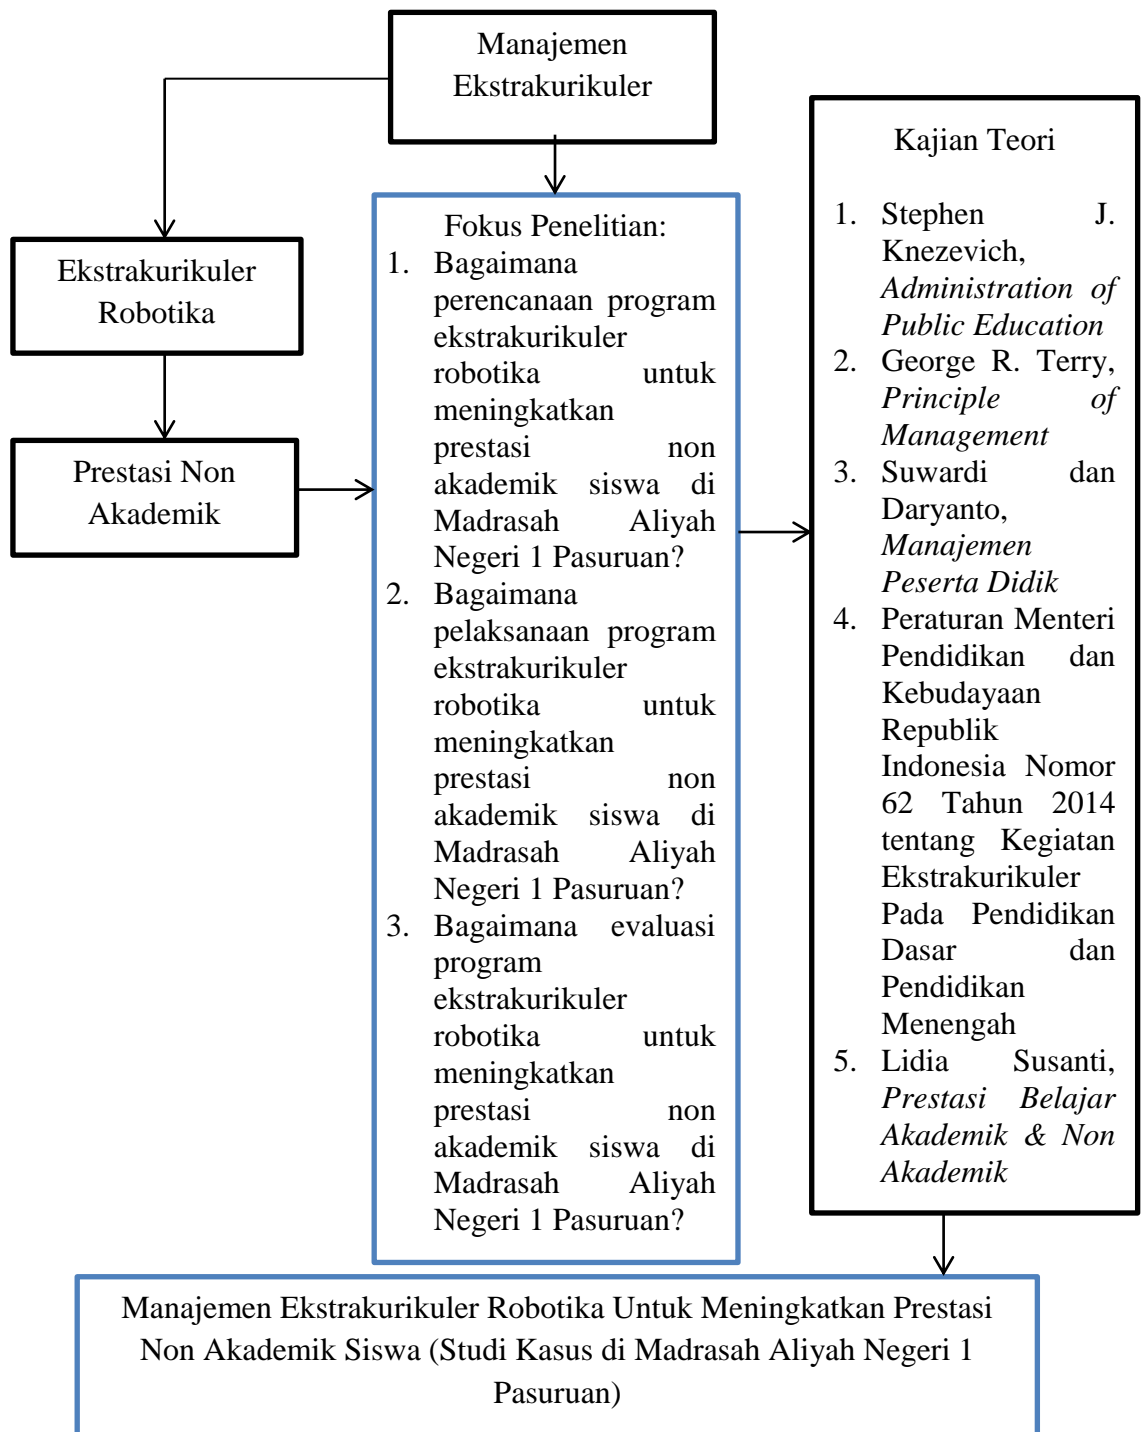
Manajemen Ekstrakurikuler

Ekstrakurikuler Robotika

Prestasi Non Akademik

Fokus Penelitian:
1. Bagaimana perencanaan program ekstrakurikuler robotika untuk meningkatkan prestasi non akademik siswa di Madrasah Aliyah Negeri 1 Pasuruan?
2. Bagaimana pelaksanaan program ekstrakurikuler robotika untuk meningkatkan prestasi non akademik siswa di Madrasah Aliyah Negeri 1 Pasuruan?
3. Bagaimana evaluasi program ekstrakurikuler robotika untuk meningkatkan prestasi non akademik siswa di Madrasah Aliyah Negeri 1 Pasuruan?

Kajian Teori
1. Stephen J. Knezevich, *Administration of Public Education*
2. George R. Terry, *Principle of Management*
3. Suwardi dan Daryanto, *Manajemen Peserta Didik*
4. Peraturan Menteri Pendidikan dan Kebudayaan Republik Indonesia Nomor 62 Tahun 2014 tentang Kegiatan Ekstrakurikuler Pada Pendidikan Dasar dan Pendidikan Menengah
5. Lidia Susanti, *Prestasi Belajar Akademik & Non Akademik*

Manajemen Ekstrakurikuler Robotika Untuk Meningkatkan Prestasi Non Akademik Siswa (Studi Kasus di Madrasah Aliyah Negeri 1 Pasuruan)